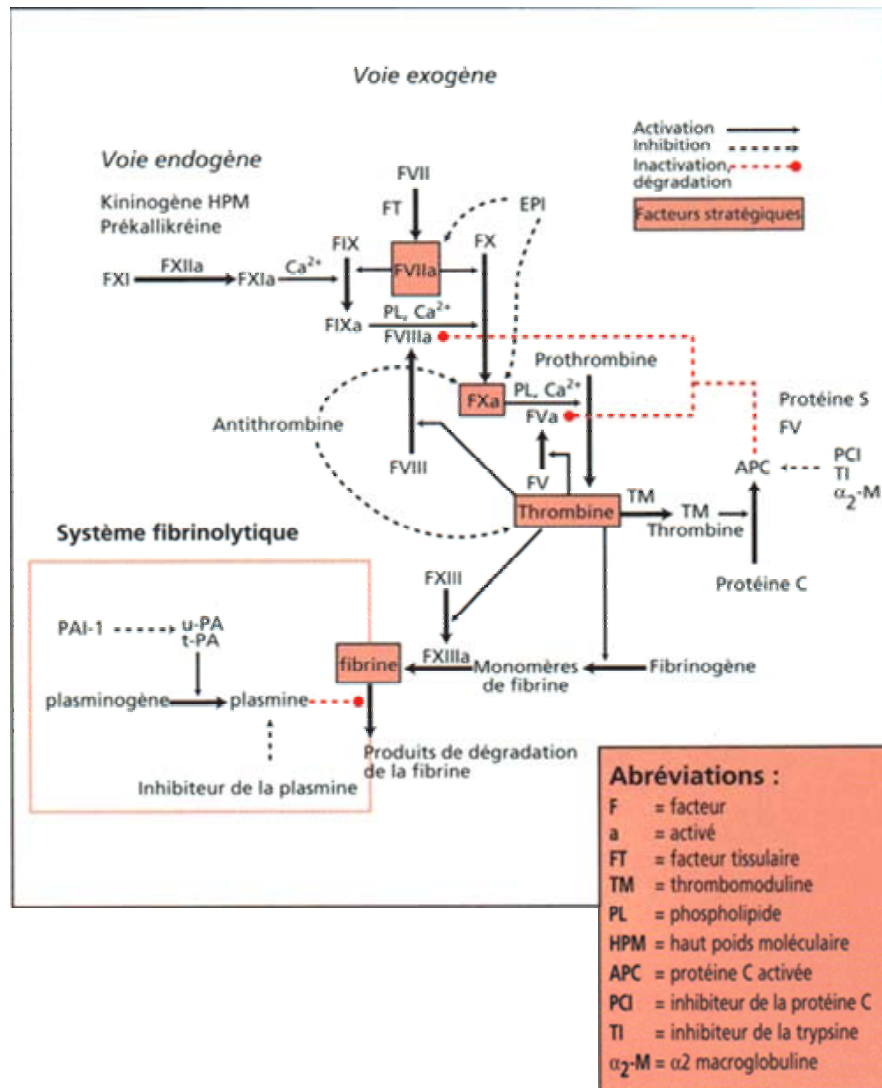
Voie exogène

Activation
Inhibition
Inactivation, dégradation
Facteurs stratégiques

Voie endogène

Kininogène HPM
Prékallikréine

FVII
FT
EPI
FIX
FX
FXI
FXIIa
FXIa
$Ca^{2+}$
FVIIa
PL, $Ca^{2+}$
FIXa
FVIIIa
Prothrombine
FXa
PL, $Ca^{2+}$
FVa
Protéine S
FV
Antithrombine
FVIII
FV
APC
PCI
TI
$\alpha_2$-M
TM
TM
Thrombine
Thrombine
Protéine C

Système fibrinolytique

FXIII
PAI-1
u-PA
t-PA
fibrine
FXIIIa
Monomères de fibrine
Fibrinogène
plasminogène
plasmine
Produits de dégradation de la fibrine
Inhibiteur de la plasmine

Abréviations :
F = facteur
a = activé
FT = facteur tissulaire
TM = thrombomoduline
PL = phospholipide
HPM = haut poids moléculaire
APC = protéine C activée
PCI = inhibiteur de la protéine C
TI = inhibiteur de la trypsine
$\alpha_2$-M = $\alpha$2 macroglobuline